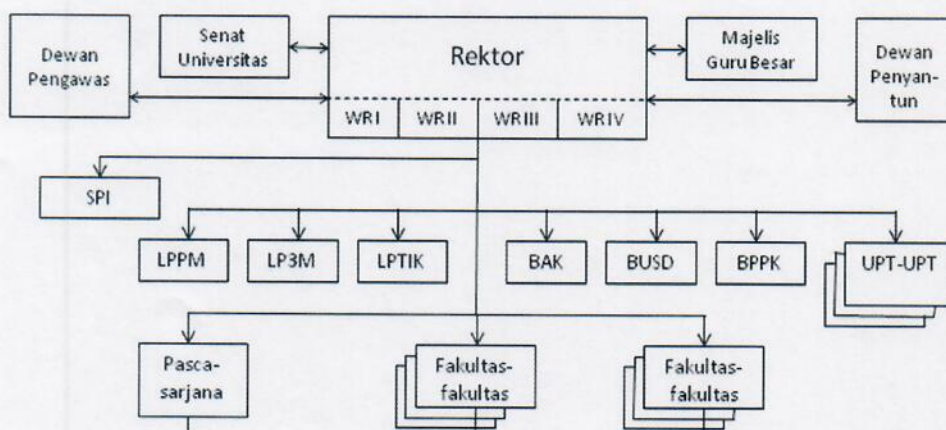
Dewan Pengawas

Senat Universitas

Rektor

Majelis Guru Besar

Dewan Penyan-tun

WR I

WR II

WR III

WR IV

SPI

LPPM

LP3M

LPTIK

BAK

BUSD

BPPK

UPT-UPT

Pasca-sarjana

Fakultas-fakultas

Fakultas-fakultas